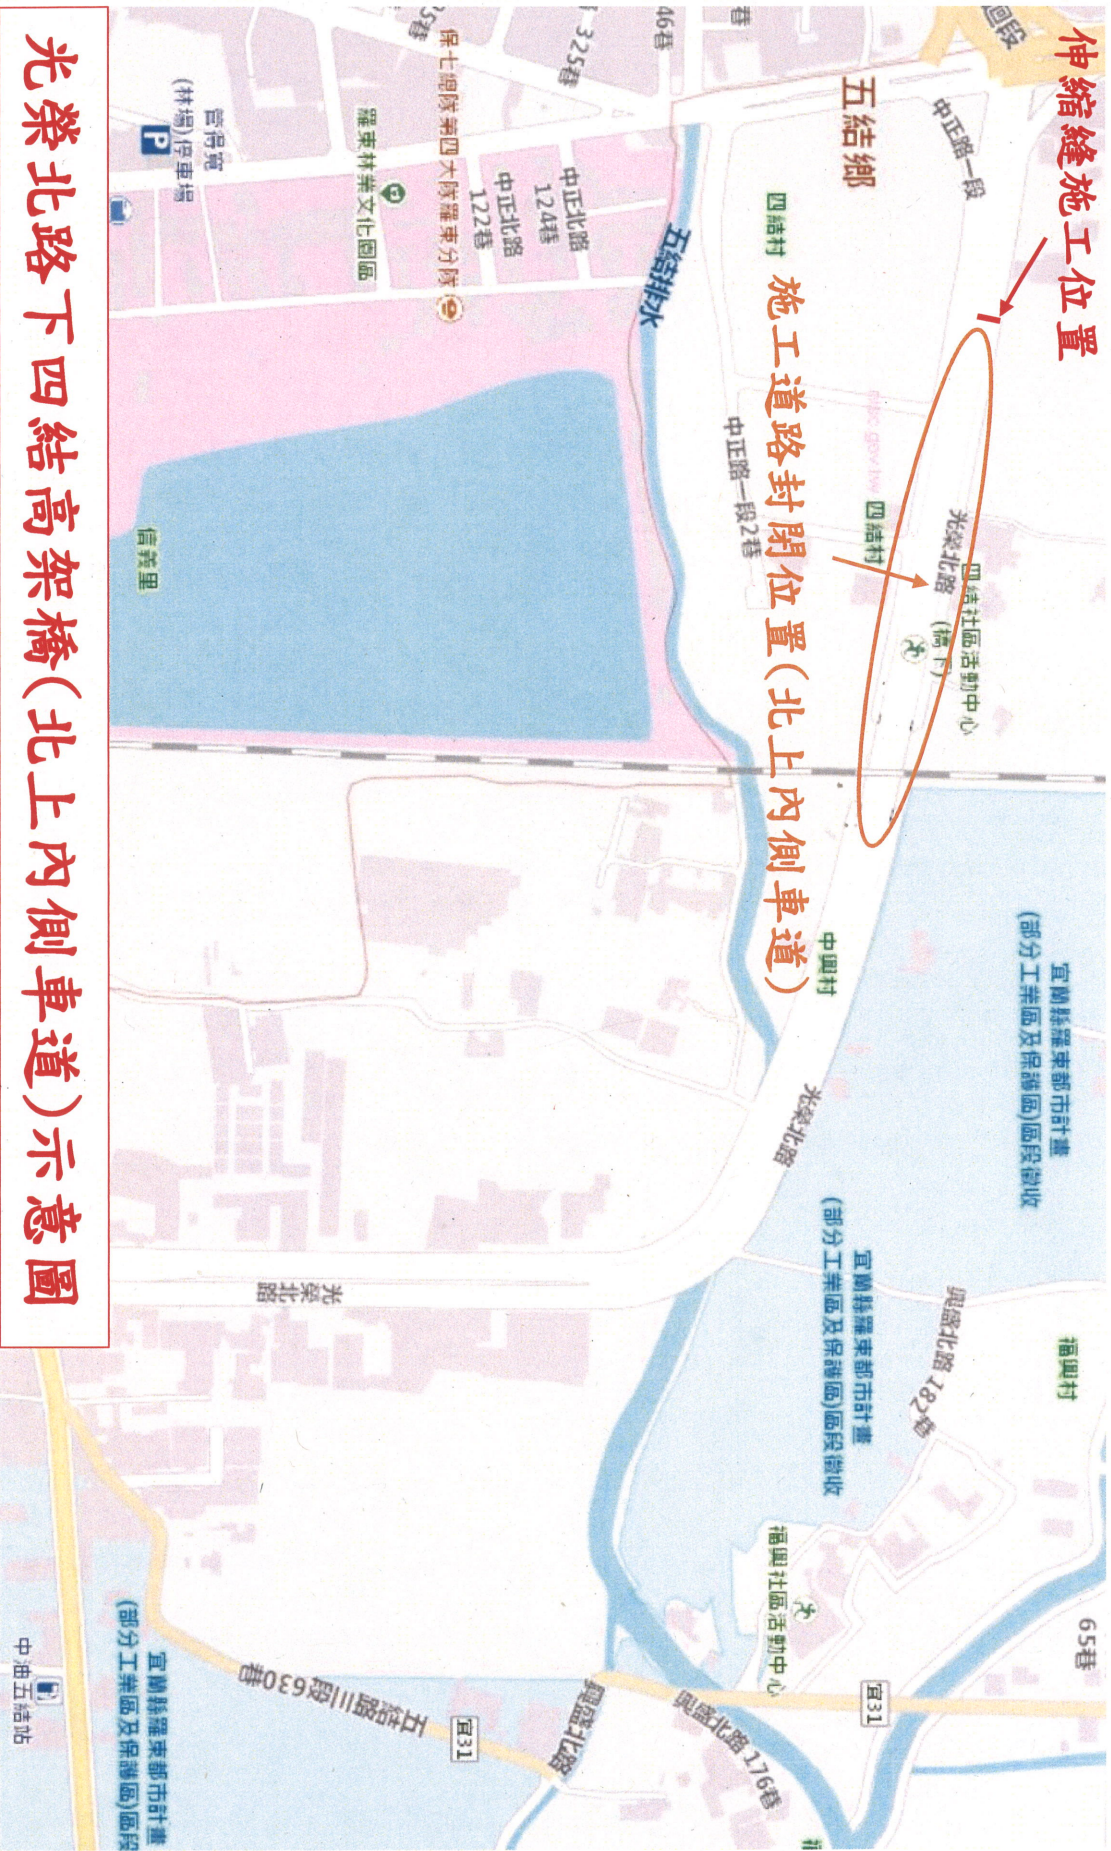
光榮北路下四結高架橋(北上內側車道)示意圖

伸縮縫施工位置

施工道路封閉位置(北上內側車道)

五結鄉

中正路一段

四結村

四結村

光榮北路

四結社區活動中心

(橋下)

中正路一段2巷

五結排水

中正北路124巷

中正北路122巷

保七總隊第四大隊羅東分隊

羅東林業文化園區

325巷

46巷

官房東(林場)停車場

信義里

中興村

光榮北路

宜蘭縣羅東都市計畫(部分工業區及保護區)區段徵收

宜蘭縣羅東都市計畫(部分工業區及保護區)區段徵收

興盛北路182巷

福興村

福興社區活動中心

65巷

宜31

興盛北路176巷

興盛北路

五結路三段630巷

宜31

宜蘭縣羅東都市計畫(部分工業區及保護區)區段

中油五結站

光榮北路

迴段